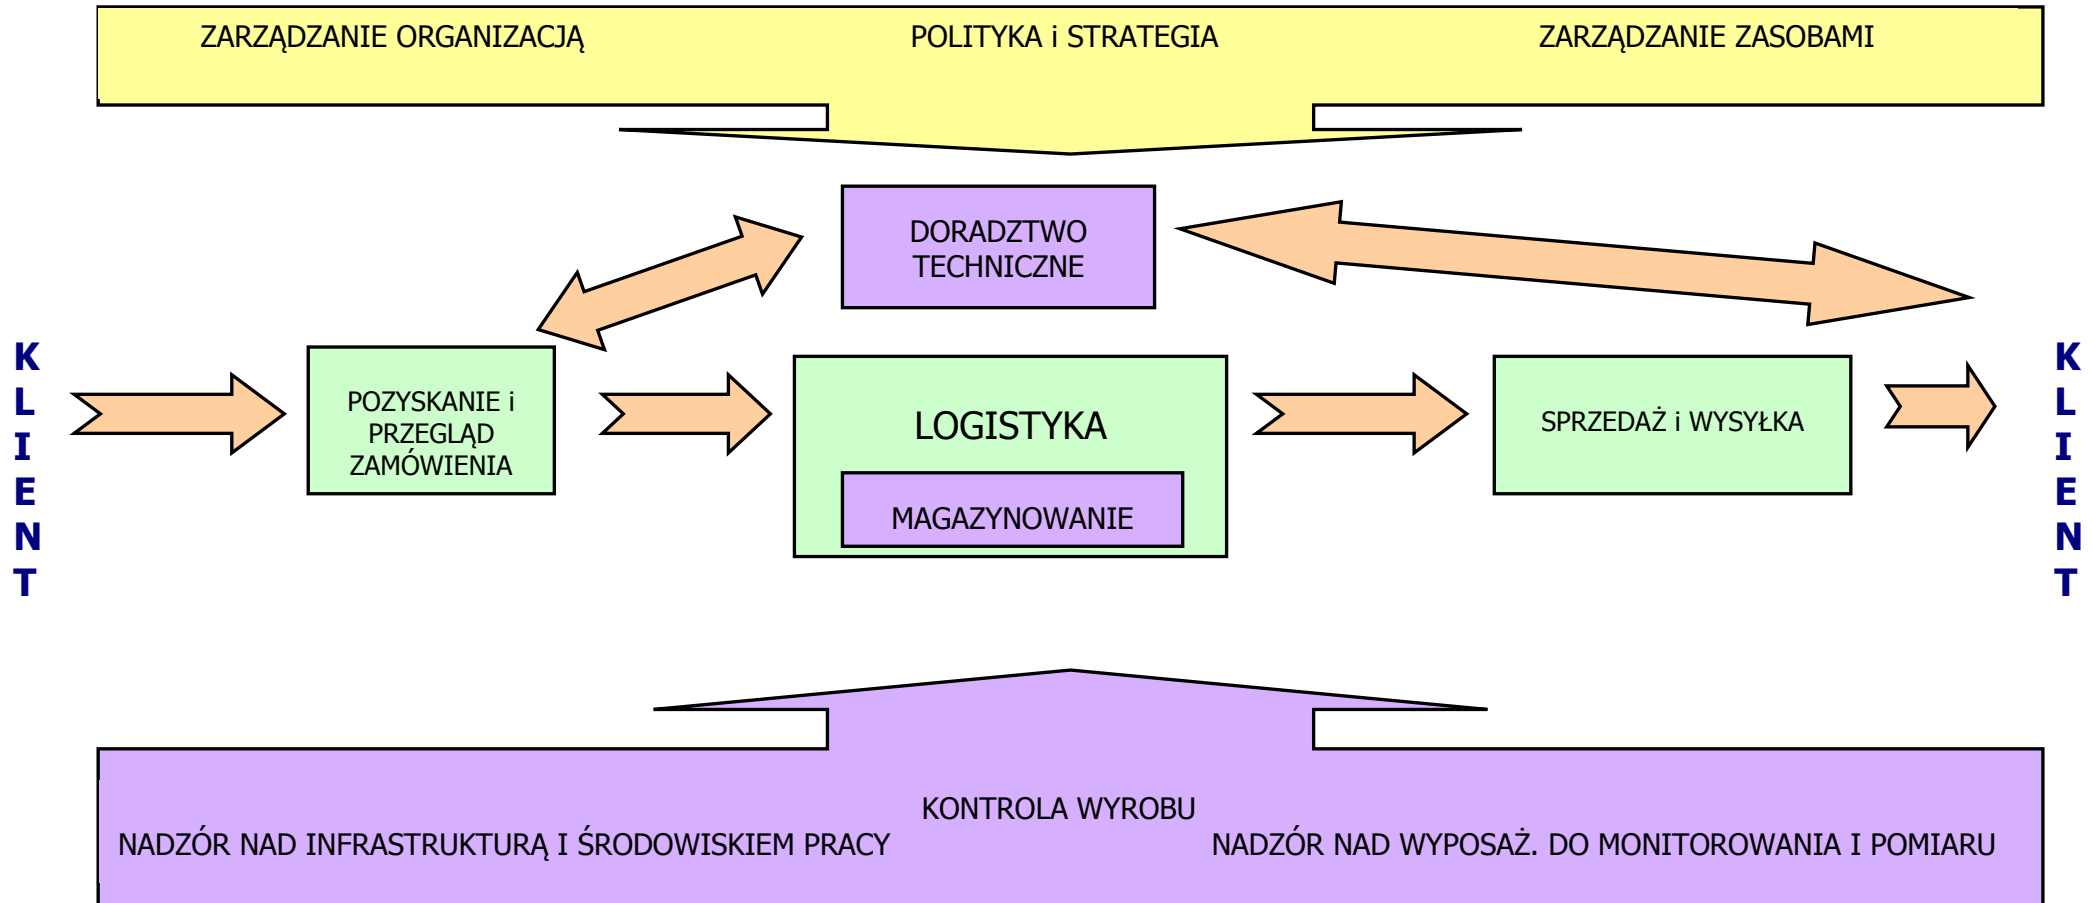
ZARZĄDZANIE ORGANIZACJĄ

POLITYKA i STRATEGIA

ZARZĄDZANIE ZASOBAMI

DORADZTWO TECHNICZNE

KLIENT

POZYSKANIE i PRZEGLĄD ZAMÓWIENIA

LOGISTYKA

MAGAZYNOWANIE

SPRZEDAŻ i WYSYŁKA

KLIENT

KONTROLA WYROBU

NADZÓR NAD INFRASTRUKTURĄ I ŚRODOWISKIEM PRACY

NADZÓR NAD WYPOSAŻ. DO MONITOROWANIA I POMIARU